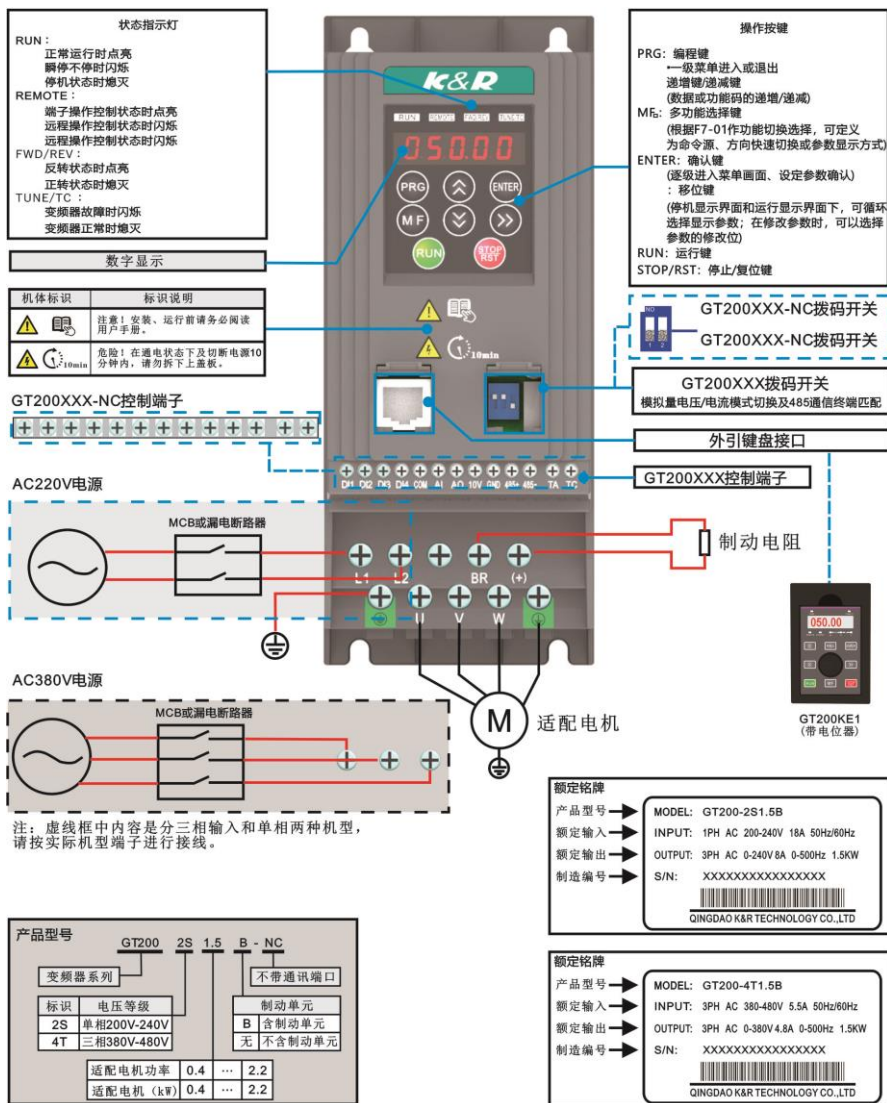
状态指示灯
RUN：
正常运行时点亮
瞬停不停时闪烁
停机状态时熄灭
REMOTE：
端子操作控制状态时点亮
远程操作控制状态时闪烁
远程操作控制状态时闪烁
FWD/REV：
反转状态时点亮
正转状态时熄灭
TUNE/TC：
变频器故障时闪烁
变频器正常时熄灭

数字显示

| 机体标识 | 标识说明 |
|---|---|
| | 注意！安装、运行前请务必阅读用户手册。 |
| 10min | 危险！在通电状态下及切断电源10分钟内，请勿拆下上盖板。 |

GT200XXX-NC控制端子

AC220V电源

MCB或漏电断路器

AC380V电源

MCB或漏电断路器

注：虚线框中内容是分三相输入和单相两种机型，请按实际机型端子进行接线。

K&R
RUN REMOTE FWD/REV TUNE/TC
050.00
PRG ENTER
MF
RUN STOP RST
10min
DI1 DI2 DI3 DI4 COM AI AO 10V GND 485+ 485- TA TC
L1 L2 BR (+)
U V W
M
适配电机
制动电阻

操作按键
PRG：编程键
一级菜单进入或退出
递增键/递减键
(数据或功能码的递增/递减)
MF：多功能选择键
(根据F7-01作功能切换选择，可定义为命令源、方向快速切换或参数显示方式)
ENTER：确认键
(逐级进入菜单画面、设定参数确认)
：移位键
(停机显示界面和运行显示界面下，可循环选择显示参数；在修改参数时，可以选择参数的修改位)
RUN：运行键
STOP/RST：停止/复位键

GT200XXX-NC拨码开关
GT200XXX-NC拨码开关
GT200XXX拨码开关
模拟量电压/电流模式切换及485通信终端匹配
外引键盘接口
GT200XXX控制端子

050.00
GT200KE1
(带电位器)

额定铭牌
产品型号 MODEL: GT200-2S1.5B
额定输入 INPUT: 1PH AC 200-240V 18A 50Hz/60Hz
额定输出 OUTPUT: 3PH AC 0-240V 8A 0-500Hz 1.5KW
制造编号 S/N: XXXXXXXXXXXXXXXX
QINGDAO K&R TECHNOLOGY CO.,LTD

额定铭牌
产品型号 MODEL: GT200-4T1.5B
额定输入 INPUT: 3PH AC 380-480V 5.5A 50Hz/60Hz
额定输出 OUTPUT: 3PH AC 0-380V 4.8A 0-500Hz 1.5KW
制造编号 S/N: XXXXXXXXXXXXXXXX
QINGDAO K&R TECHNOLOGY CO.,LTD

产品型号
GT200 2S 1.5 B - NC
变频器系列
不带通讯端口

| 标识 | 电压等级 |
|---|---|
| 2S | 单相200V-240V |
| 4T | 三相380V-480V |

| 制动单元 | |
|---|---|
| B | 含制动单元 |
| 无 | 不含制动单元 |

| 适配电机功率 | 0.4 | ··· | 2.2 |
|---|---|---|---|
| 适配电机 (kW) | 0.4 | ··· | 2.2 |